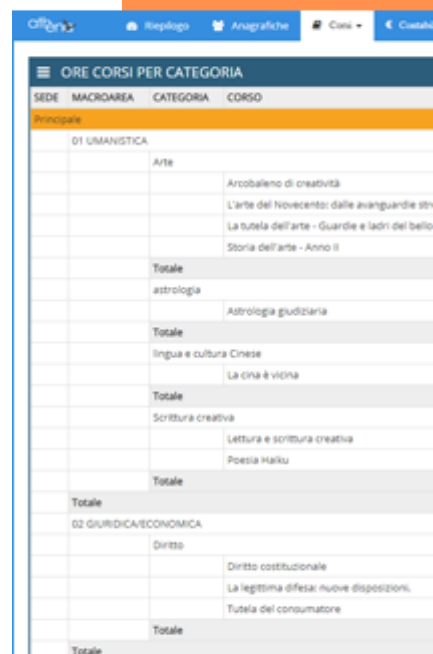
Riepilogo Anagrafiche Corsi Contab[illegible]

ORE CORSI PER CATEGORIA

| SEDE | MACROAREA | CATEGORIA | CORSO |
|---|---|---|---|
| Principale | | | |
| | 01 UMANISTICA | | |
| | | Arte | |
| | | | Arcobaleno di creatività |
| | | | L'arte del Novecento: dalle avanguardie str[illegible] |
| | | | La tutela dell'arte - Guardie e ladri del bello |
| | | | Storia dell'arte - Anno II |
| | | Totale | |
| | | astrologia | |
| | | | Astrologia giudiziaria |
| | | Totale | |
| | | lingua e cultura Cinese | |
| | | | La cina è vicina |
| | | Totale | |
| | | Scrittura creativa | |
| | | | Lettura e scrittura creativa |
| | | | Poesia Haiku |
| | | Totale | |
| | Totale | | |
| | 02 GIURIDICA/ECONOMICA | | |
| | | Diritto | |
| | | | Diritto costituzionale |
| | | | La legittima difesa: nuove disposizioni. |
| | | | Tutela del consumatore |
| | | Totale | |
| | Totale | | |